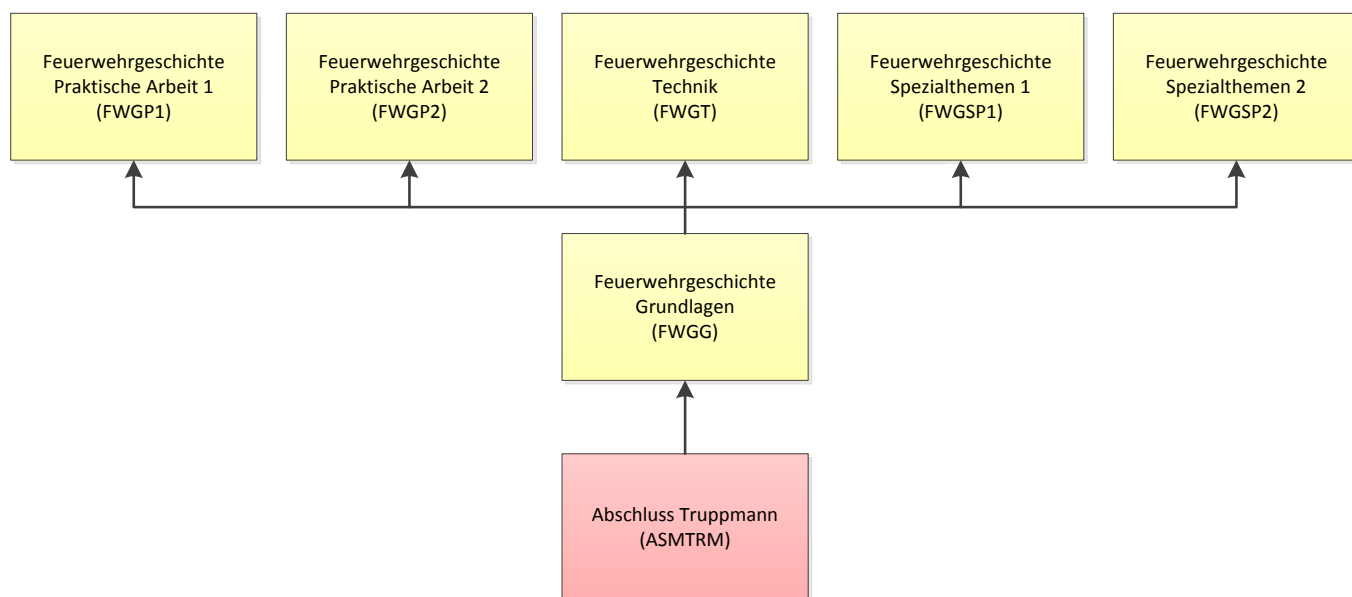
Feuerwehrgeschichte Praktische Arbeit 1 (FWGP1)

Feuerwehrgeschichte Praktische Arbeit 2 (FWGP2)

Feuerwehrgeschichte Technik (FWGT)

Feuerwehrgeschichte Spezialthemen 1 (FWGSP1)

Feuerwehrgeschichte Spezialthemen 2 (FWGSP2)

Feuerwehrgeschichte Grundlagen (FWGG)

Abschluss Truppmann (ASMTRM)